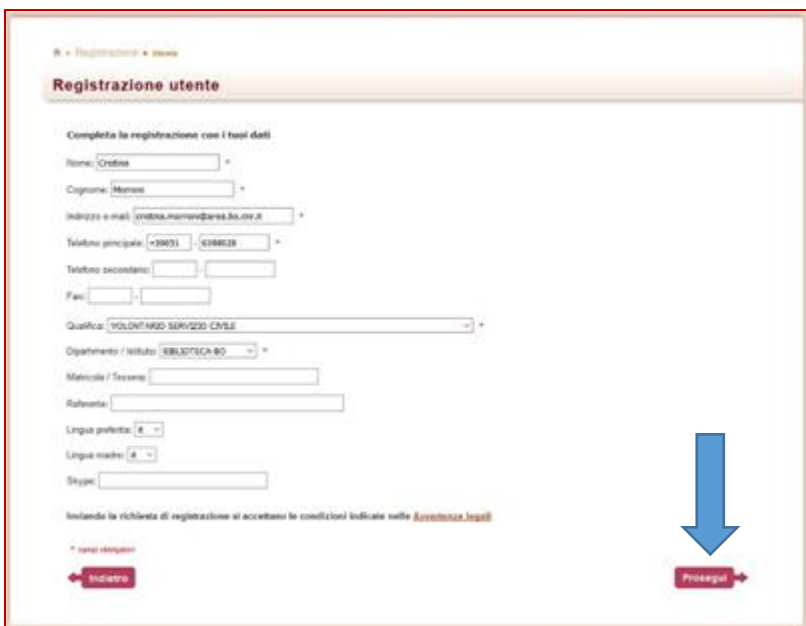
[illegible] » Registrazione » Utente

Registrazione utente

Completa la registrazione con i tuoi dati

Nome: Cristina *

Cognome: Moroni *

Indirizzo e-mail: cristina.moroni@area.bo.cnr.it *

Telefono principale: +39051 - 6398028 *

Telefono secondario: -

Fax: -

Qualifica: VOLONTARIO SERVIZIO CIVILE *

Dipartimento / Istituto: BIBLIOTECA BO *

Matricola / Tessera:

Referente:

Lingua preferita: it

Lingua madre: it

Skype:

Inviando la richiesta di registrazione si accettano le condizioni indicate nelle Avvertenze legali

* campi obbligatori

Indietro

Prosegui